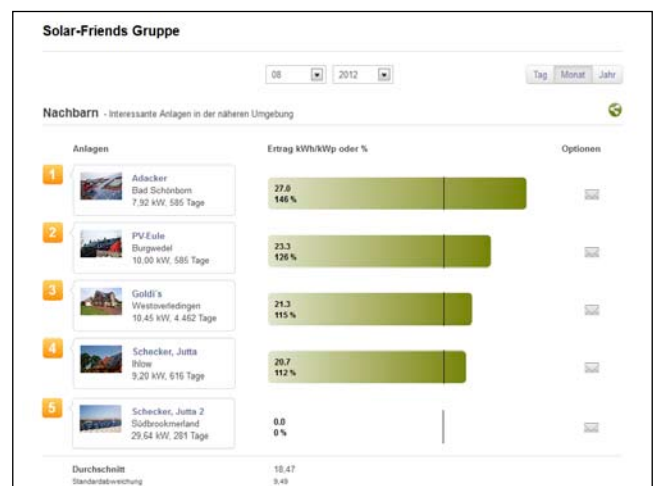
Solar-Friends Gruppe

08 2012

Tag Monat Jahr

Nachbarn - Interessante Anlagen in der näheren Umgebung

| | Anlagen | Ertrag kWh/kWp oder % | Optionen |
|---|---|---|---|
| 1 | Adacker Bad Schönborn 7,92 kW, 585 Tage | 27.0 146 % | |
| 2 | PV-Eule Burgwedel 10,00 kW, 585 Tage | 23.3 126 % | |
| 3 | Goldi's Westoverledingen 10,45 kW, 4.462 Tage | 21.3 115 % | |
| 4 | Schecker, Jutta Ihlow 9,20 kW, 616 Tage | 20.7 112 % | |
| 5 | Schecker, Jutta 2 Südbrookmerland 29,64 kW, 281 Tage | 0.0 0 % | |

Durchschnitt 18.47
Standardabweichung 9.49